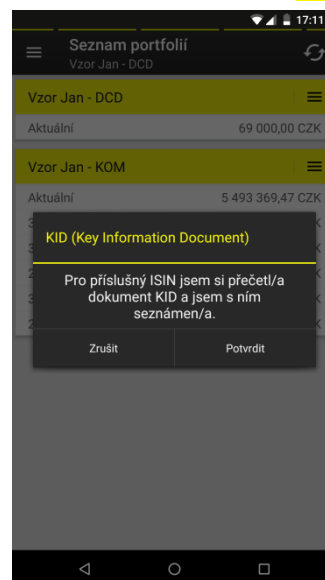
17:11

Seznam portfolií
Vzor Jan - DCD

Vzor Jan - DCD
Aktuální 69 000,00 CZK

Vzor Jan - KOM
Aktuální 5 493 369,47 CZK

KID (Key Information Document)

Pro příslušný ISIN jsem si přečetl/a dokument KID a jsem s ním seznámen/a.

Zrušit
Potvrdit